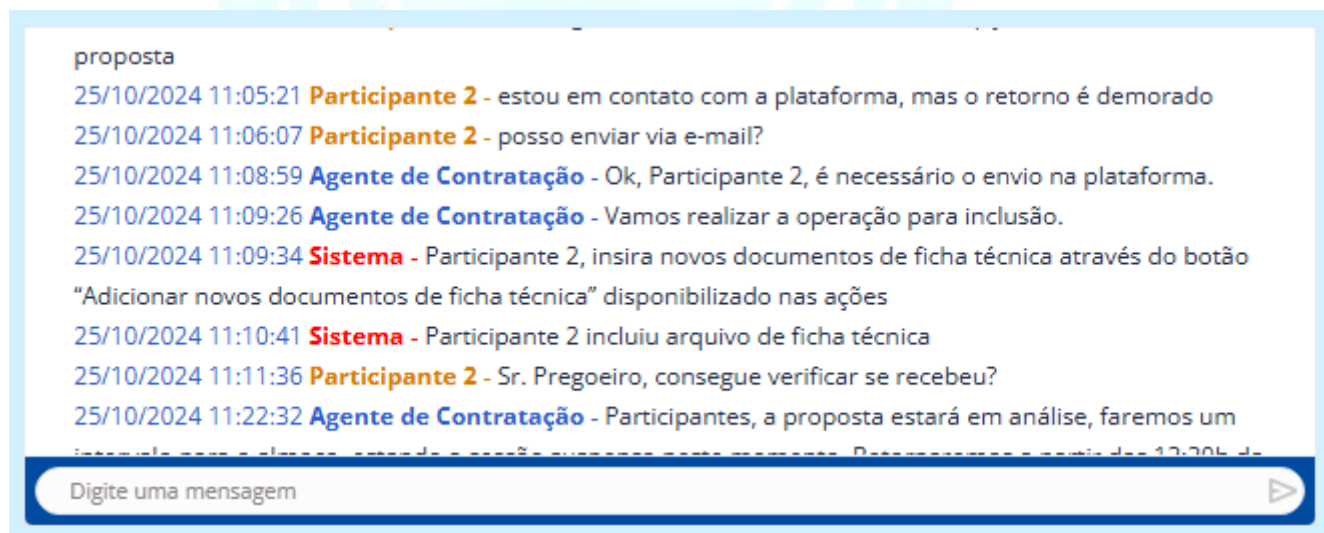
proposta

25/10/2024 11:05:21 Participante 2 - estou em contato com a plataforma, mas o retorno é demorado

25/10/2024 11:06:07 Participante 2 - posso enviar via e-mail?

25/10/2024 11:08:59 Agente de Contratação - Ok, Participante 2, é necessário o envio na plataforma.

25/10/2024 11:09:26 Agente de Contratação - Vamos realizar a operação para inclusão.

25/10/2024 11:09:34 Sistema - Participante 2, insira novos documentos de ficha técnica através do botão "Adicionar novos documentos de ficha técnica" disponibilizado nas ações

25/10/2024 11:10:41 Sistema - Participante 2 incluiu arquivo de ficha técnica

25/10/2024 11:11:36 Participante 2 - Sr. Pregoeiro, consegue verificar se recebeu?

25/10/2024 11:22:32 Agente de Contratação - Participantes, a proposta estará em análise, faremos um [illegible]

Digite uma mensagem